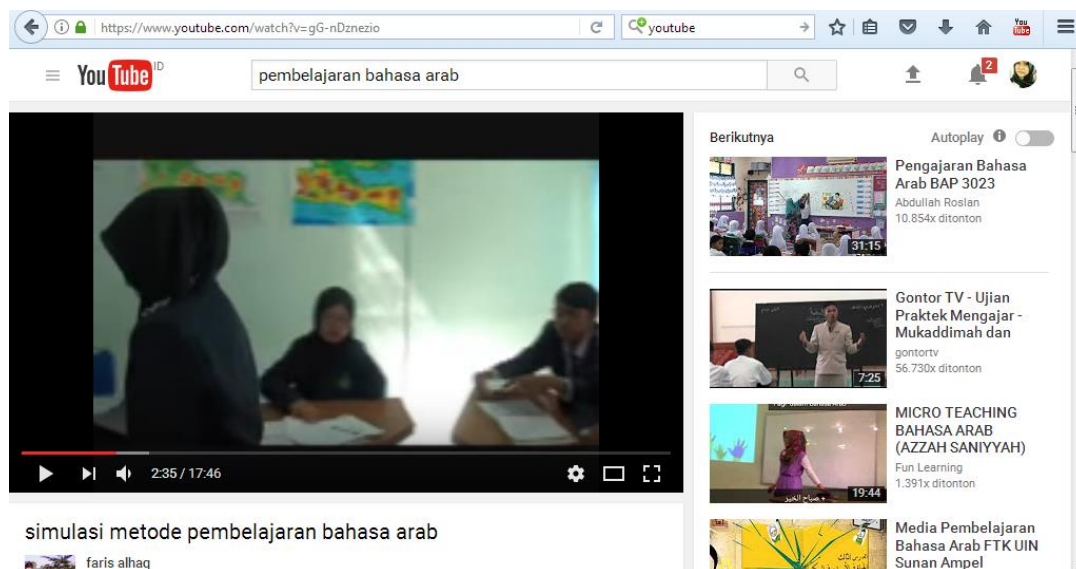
https://www.youtube.com/watch?v=gG-nDznezio

youtube

You Tube ID

pembelajaran bahasa arab

2

Berikutnya

Autoplay

Pengajaran Bahasa Arab BAP 3023
Abdullah Roslan
10.854x ditonton
31:15

Gontor TV - Ujian Praktek Mengajar - Mukaddimah dan
gontortv
56.730x ditonton
7:25

MICRO TEACHING BAHASA ARAB (AZZAH SANIYYAH)
Fun Learning
1.391x ditonton
19:44

Media Pembelajaran Bahasa Arab FTK UIN Sunan Ampel

2:35 / 17:46

simulasi metode pembelajaran bahasa arab

faris alhaq